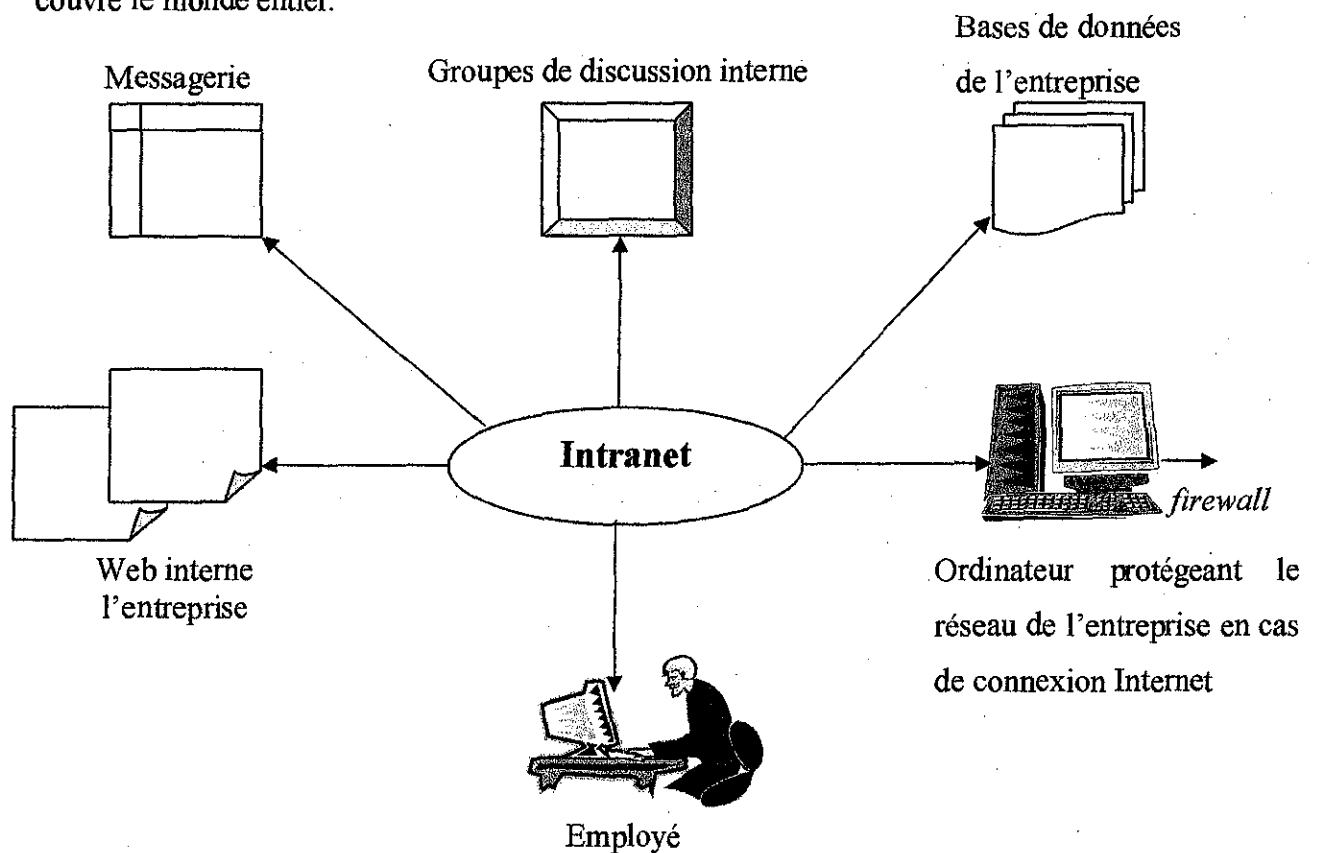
couvre le monde entier.

Messagerie

Groupes de discussion interne

Bases de données de l'entreprise

Intranet

Web interne l'entreprise

firewall

Ordinateur protégeant le réseau de l'entreprise en cas de connexion Internet

Employé